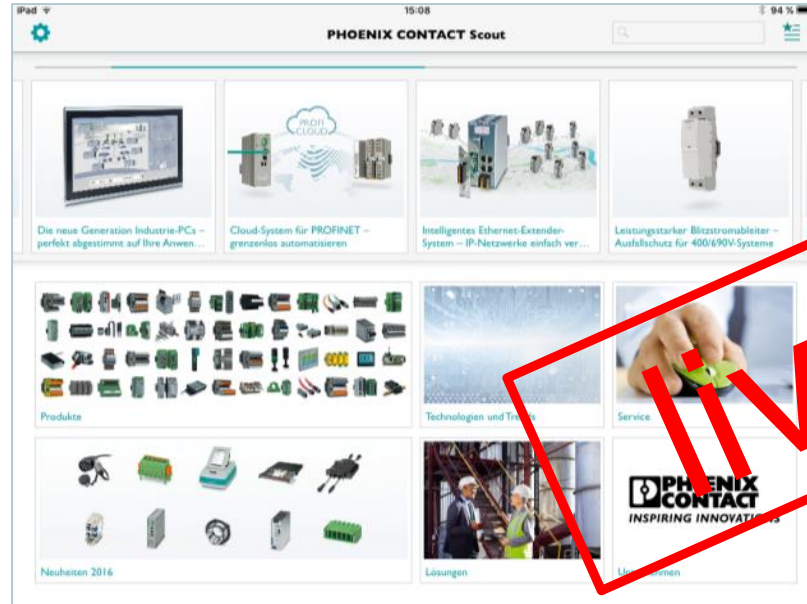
iPad 15:08 94 %

PHOENIX CONTACT Scout

PROFI CLOUD

Die neue Generation Industrie-PCs – perfekt abgestimmt auf Ihre Anwen...

Cloud-System für PROFINET – grenzenlos automatisieren

Intelligentes Ethernet-Extender-System – IP-Netzwerke einfach ver...

Leistungsstarker Blitzstromableiter – Ausfallschutz für 400/690V-Systeme

Produkte

Technologien und Trends

Service

Neuheiten 2016

Lösungen

PHOENIX CONTACT
INSPIRING INNOVATIONS

Unternehmen

live